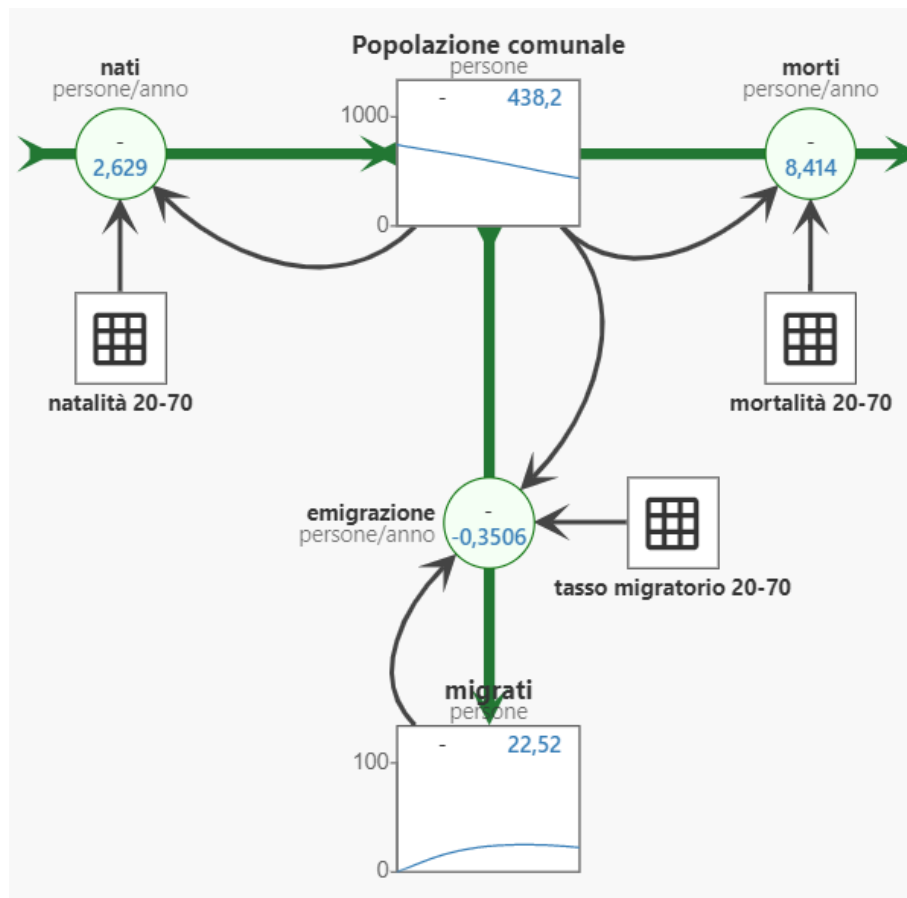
nati
persone/anno
-
2,629

Popolazione comunale
persone
-
438,2
1000
0

morti
persone/anno
-
8,414

natalità 20-70

mortalità 20-70

emigrazione
persone/anno
-
-0,3506

tasso migratorio 20-70

migrati
persone
-
22,52
100
0